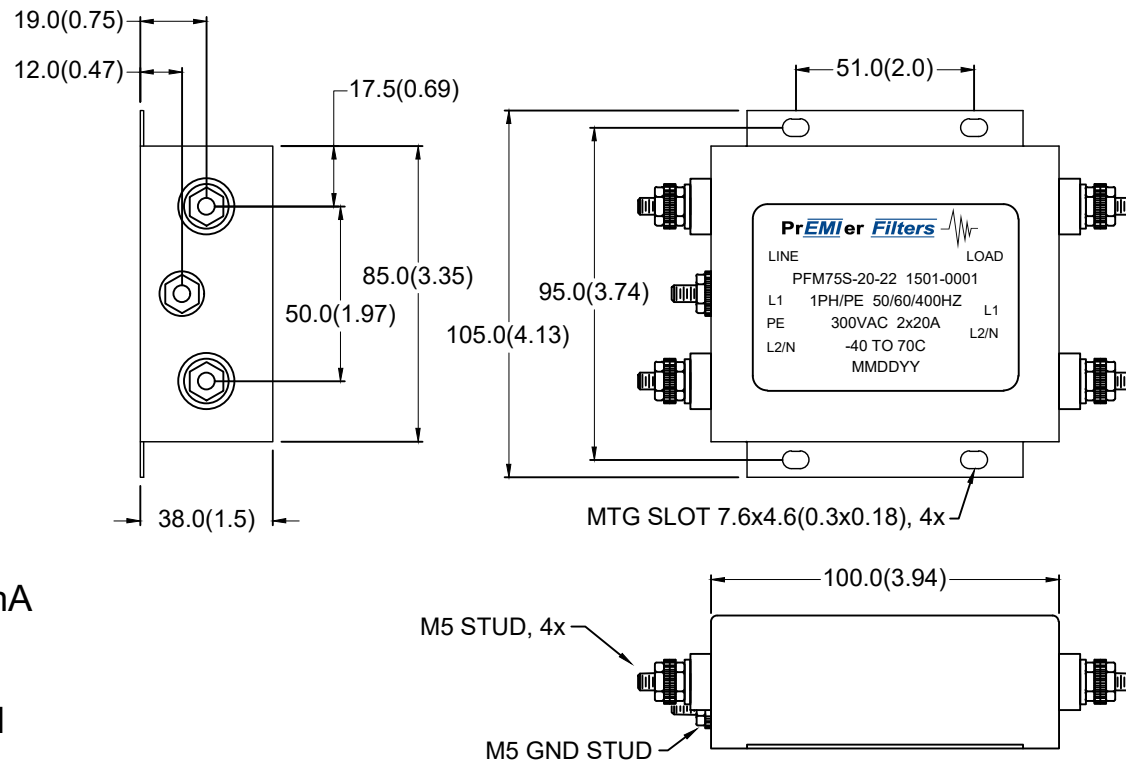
19.0(0.75)
12.0(0.47)
17.5(0.69)
85.0(3.35)
50.0(1.97)
38.0(1.5)

51.0(2.0)
105.0(4.13)
95.0(3.74)

PrEMIer Filters
LINE
LOAD
PFM75S-20-22 1501-0001
L1
1PH/PE 50/60/400HZ
L1
PE
300VAC 2x20A
L2/N
L2/N
-40 TO 70C
MMDDYY

MTG SLOT 7.6x4.6(0.3x0.18), 4x

mA

100.0(3.94)
M5 STUD, 4x
M5 GND STUD